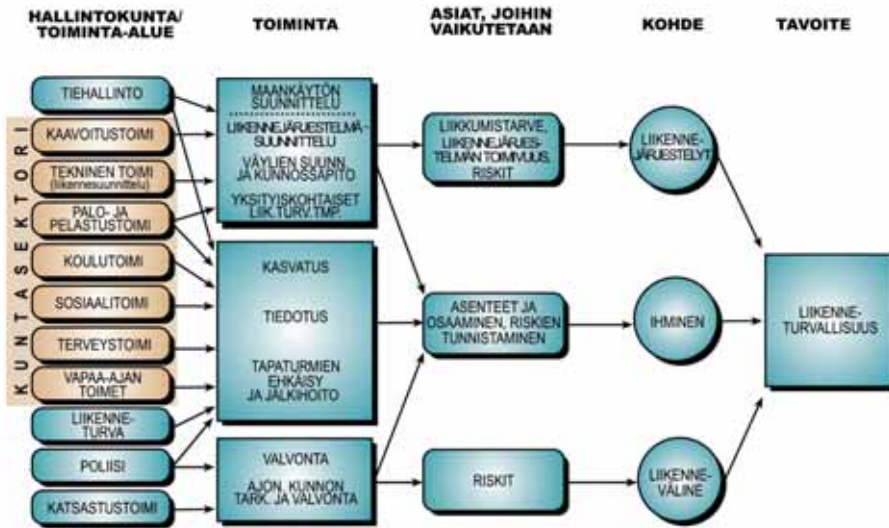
HALLINTOKUNTA/ TOIMINTA-ALUE

TOIMINTA

ASIAT, JOIHIN VAIKUTETAAN

KOHDE

TAVOITE

TIEHALLINTO

KUNTASEKTORI

KAAVOITUSTOIMI

TEKNINEN TOIMI (liikennesuunnittelu)

PALO- JA PELASTUSTOIMI

KOULUTOIMI

SOSIAALITOIMI

TERVEYSTOIMI

VAPAA-AJAN TOIMET

LIIKENNE-TURVA

POLIISI

KATSASTUSTOIMI

MAANKÄYTÖN SUUNNITTELU

LIIKENNEJÄRJESTELMÄ-SUUNNITTELU

VÄYLIEN SUUNN. JA KUNNOSSAPITO

YKSITYISKOHTAISET LIIK.TURV.TMP.

KASVATUS

TIEDOTUS

TAPATURMIEN EHKÄISY JA JÄLKIHOITO

VALVONTA

AJON. KUNNON TARK. JA VALVONTA

LIIKKUMISTARVE, LIIKENNEJÄRJES-TELMÄN TOIMIVUUS, RISKIT

ASENTEET JA OSAAMINEN, RISKIEN TUNNISTAMINEN

RISKIT

LIIKENNE-JÄRJESTELYT

IHMINEN

LIIKENNE-VÄLINE

LIIKENNE-TURVALLISUUS